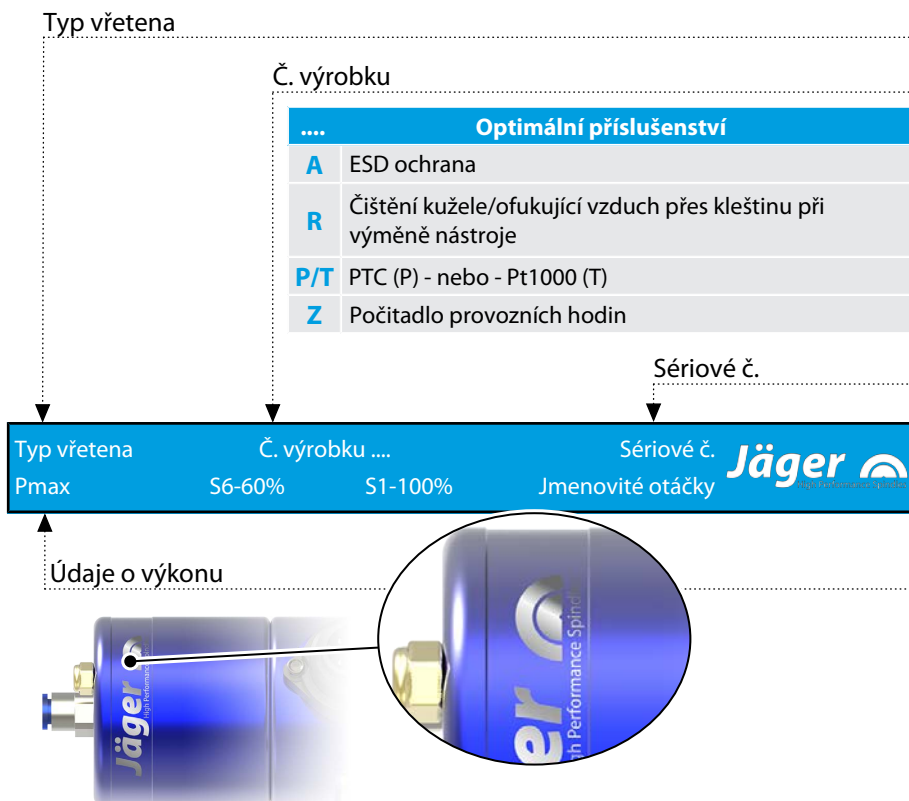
Typ vřetena

Č. výrobku

| .... | Optimální příslušenství |
|---|---|
| A | ESD ochrana |
| R | Čištění kužele/ofukující vzduch přes kleštinu při výměně nástroje |
| P/T | PTC (P) - nebo - Pt1000 (T) |
| Z | Počitadlo provozních hodin |

Sériové č.

Typ vřetena Č. výrobku .... Sériové č.
Pmax S6-60% S1-100% Jmenovité otáčky

Jäger High Performance Spindles

Údaje o výkonu

Jäger High Performance Spindles

er High Performance Spindl